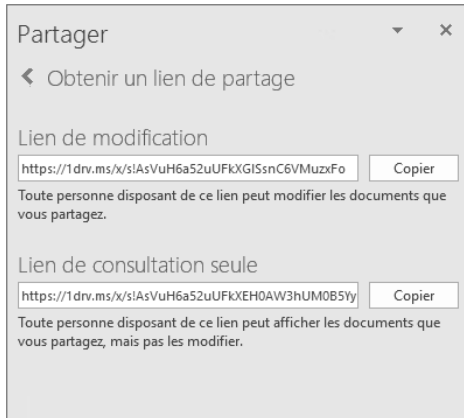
Partager

Obtenir un lien de partage

Lien de modification

https://1drv.ms/x/s!AsVuH6a52uUFkXGISsnC6VMuzxFo

Copier

Toute personne disposant de ce lien peut modifier les documents que vous partagez.

Lien de consultation seule

https://1drv.ms/x/s!AsVuH6a52uUFkXEH0AW3hUM0B5Yy

Copier

Toute personne disposant de ce lien peut afficher les documents que vous partagez, mais pas les modifier.